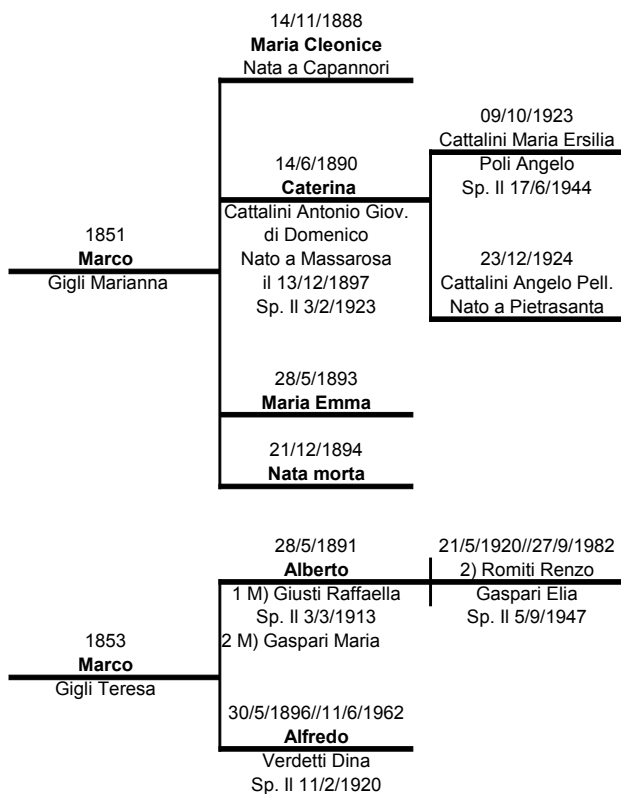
1851
**Marco**
Gigli Marianna

14/11/1888
**Maria Cleonice**
Nata a Capannori

14/6/1890
**Caterina**
Cattalini Antonio Giov. di Domenico
Nato a Massarosa il 13/12/1897
Sp. Il 3/2/1923

09/10/1923
Cattalini Maria Ersilia
Poli Angelo
Sp. Il 17/6/1944

23/12/1924
Cattalini Angelo Pell.
Nato a Pietrasanta

28/5/1893
**Maria Emma**

21/12/1894
**Nata morta**

1853
**Marco**
Gigli Teresa

28/5/1891
**Alberto**
1 M) Giusti Raffaella
Sp. Il 3/3/1913
2 M) Gaspari Maria

21/5/1920//27/9/1982
2) Romiti Renzo
Gaspari Elia
Sp. Il 5/9/1947

30/5/1896//11/6/1962
**Alfredo**
Verdetti Dina
Sp. Il 11/2/1920